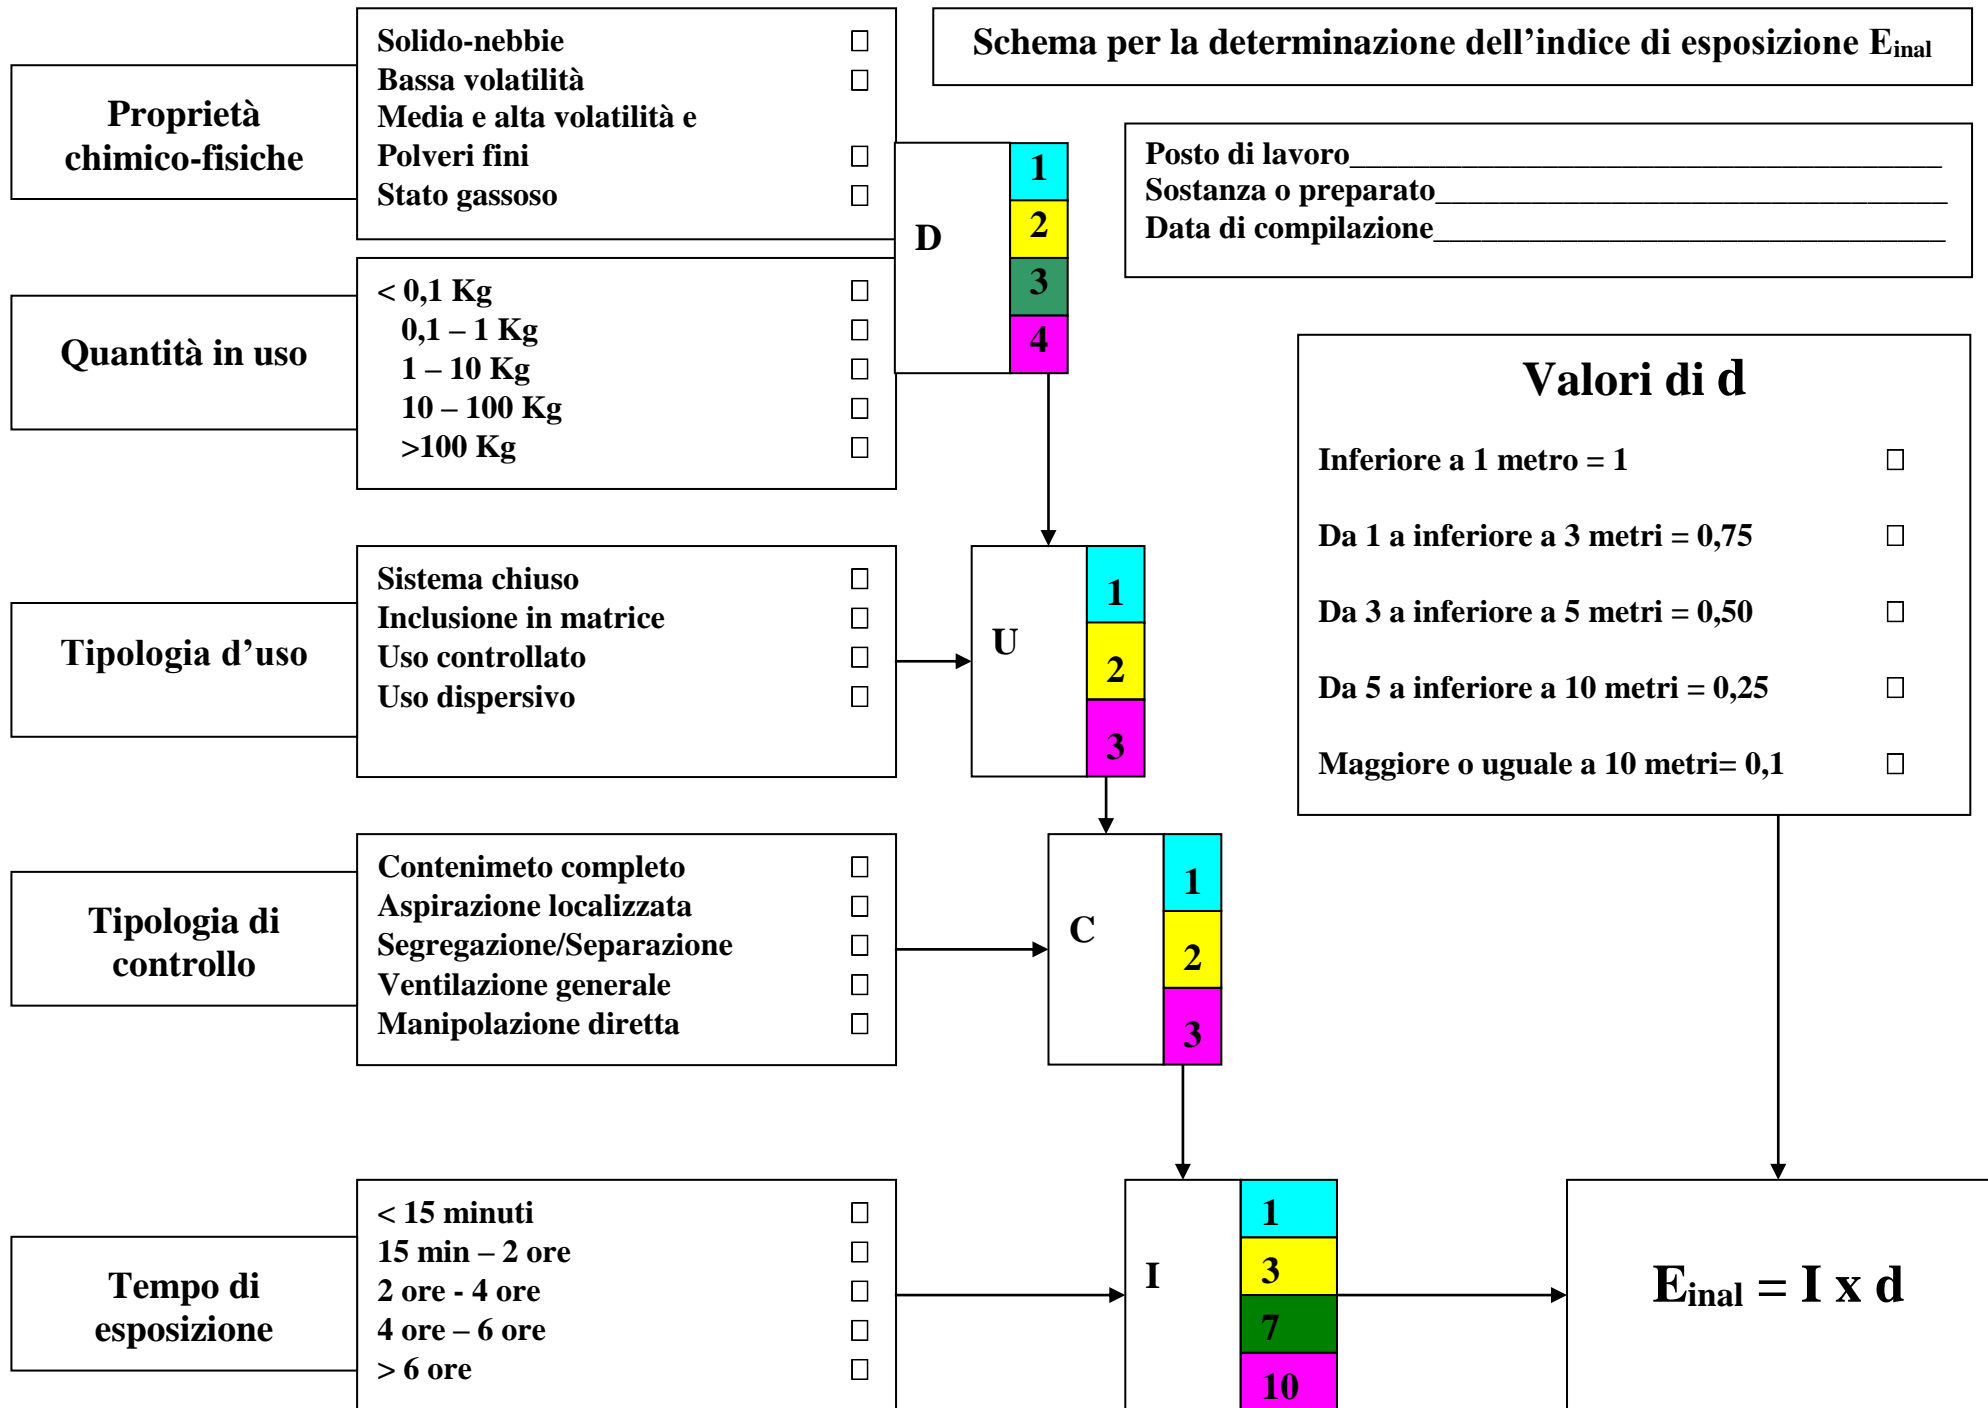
Schema per la determinazione dell'indice di esposizione $E_{inal}$

Proprietà chimico-fisiche

Solido-nebbie ☐
Bassa volatilità ☐
Media e alta volatilità e
Polveri fini ☐
Stato gassoso ☐

D
1
2
3
4

Posto di lavoro________________________________
Sostanza o preparato____________________________
Data di compilazione____________________________

Quantità in uso

< 0,1 Kg ☐
0,1 – 1 Kg ☐
1 – 10 Kg ☐
10 – 100 Kg ☐
>100 Kg ☐

Valori di d

Inferiore a 1 metro = 1 ☐

Da 1 a inferiore a 3 metri = 0,75 ☐

Da 3 a inferiore a 5 metri = 0,50 ☐

Da 5 a inferiore a 10 metri = 0,25 ☐

Maggiore o uguale a 10 metri= 0,1 ☐

Tipologia d'uso

Sistema chiuso ☐
Inclusione in matrice ☐
Uso controllato ☐
Uso dispersivo ☐

U
1
2
3

Tipologia di controllo

Contenimeto completo ☐
Aspirazione localizzata ☐
Segregazione/Separazione ☐
Ventilazione generale ☐
Manipolazione diretta ☐

C
1
2
3

Tempo di esposizione

< 15 minuti ☐
15 min – 2 ore ☐
2 ore - 4 ore ☐
4 ore – 6 ore ☐
> 6 ore ☐

I
1
3
7
10

$E_{inal} = I \times d$